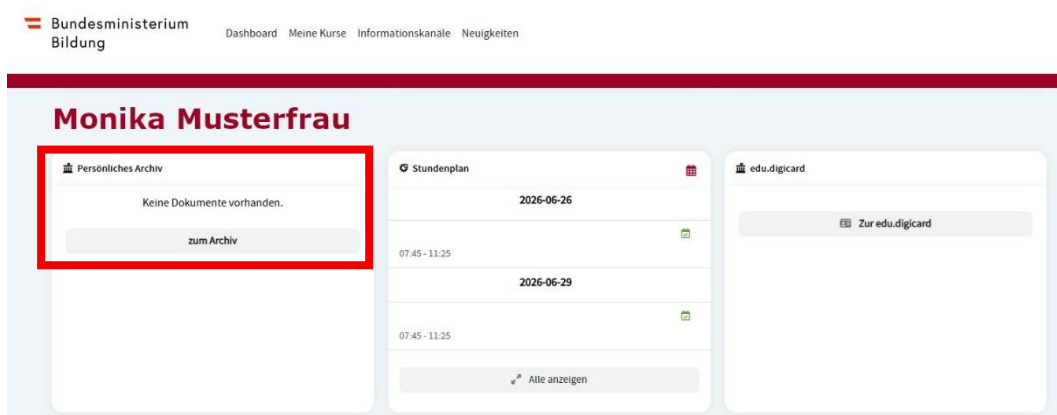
Bundesministerium
Bildung

Dashboard Meine Kurse Informationskanäle Neuigkeiten

Monika Musterfrau

Persönliches Archiv

Keine Dokumente vorhanden.

zum Archiv

Stundenplan

2026-06-26

07:45 - 11:25

2026-06-29

07:45 - 11:25

Alle anzeigen

edu.digicard

Zur edu.digicard